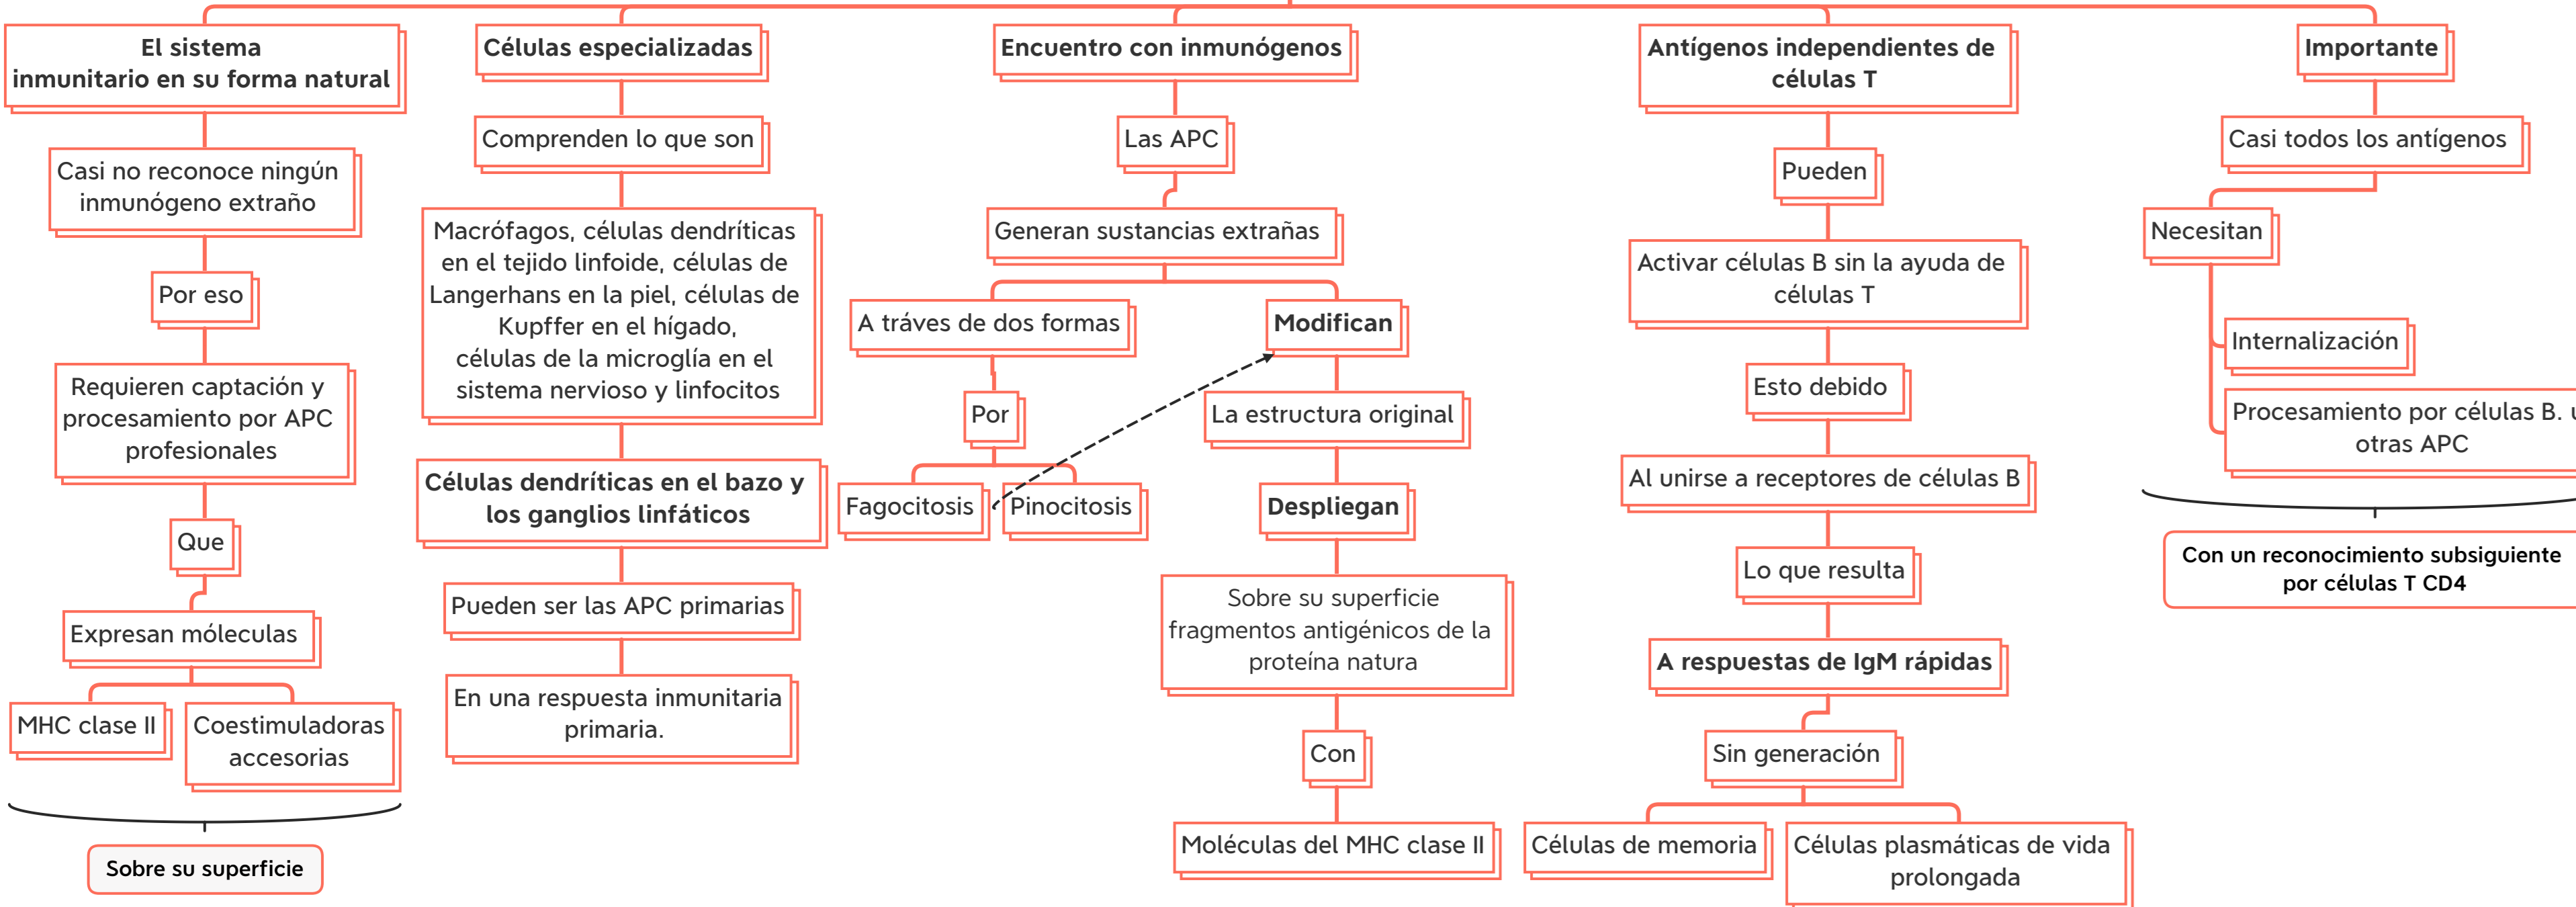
El sistema inmunitario en su forma natural

Casi no reconoce ningún inmunógeno extraño

Por eso

Requieren captación y procesamiento por APC profesionales

Que

Expresan móleculas

MHC clase II

Coestimuladoras accesorias

Sobre su superficie

Células especializadas

Comprenden lo que son

Macrófagos, células dendríticas en el tejido linfoide, células de Langerhans en la piel, células de Kupffer en el hígado, células de la microglía en el sistema nervioso y linfocitos

Células dendríticas en el bazo y los ganglios linfáticos

Pueden ser las APC primarias

En una respuesta inmunitaria primaria.

Encuentro con inmunógenos

Las APC

Generan sustancias extrañas

A tráves de dos formas

Por

Fagocitosis

Pinocitosis

Modifican

La estructura original

Despliegan

Sobre su superficie fragmentos antigénicos de la proteína natura

Con

Moléculas del MHC clase II

Antígenos independientes de células T

Pueden

Activar células B sin la ayuda de células T

Esto debido

Al unirse a receptores de células B

Lo que resulta

A respuestas de IgM rápidas

Sin generación

Células de memoria

Células plasmáticas de vida prolongada

Importante

Casi todos los antígenos

Necesitan

Internalización

Procesamiento por células B. u otras APC

Con un reconocimiento subsiguiente por células T CD4